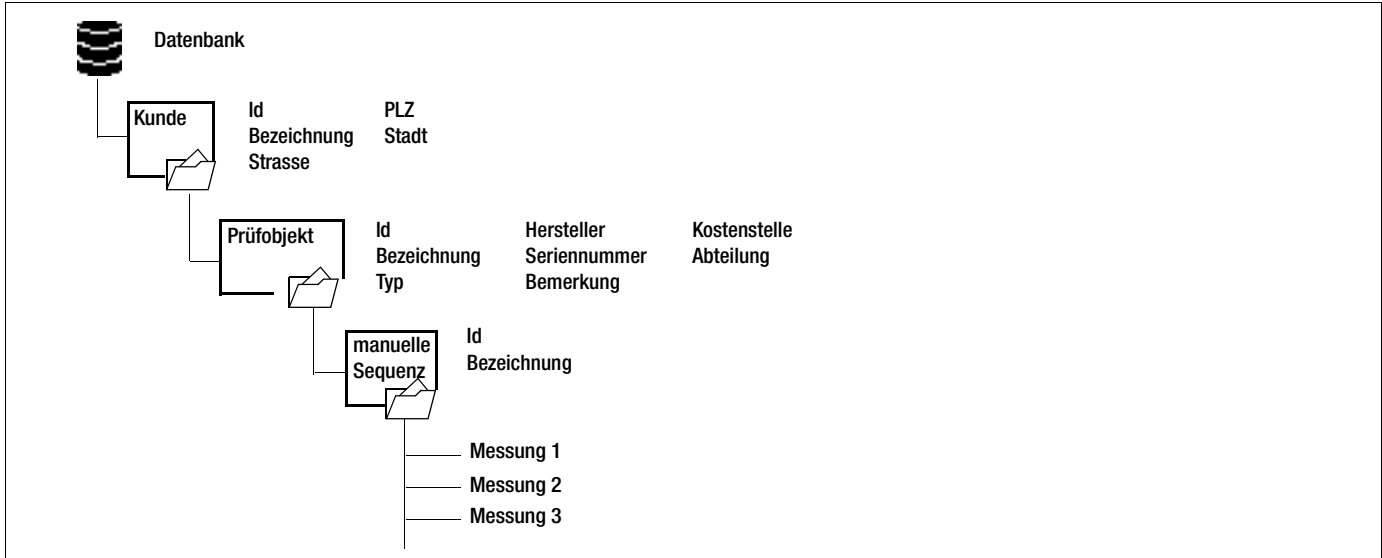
Datenbank

Kunde

Id
Bezeichnung
Strasse

PLZ
Stadt

Prüfobjekt

Id
Bezeichnung
Typ

Hersteller
Seriennummer
Bemerkung

Kostenstelle
Abteilung

manuelle Sequenz

Id
Bezeichnung

Messung 1
Messung 2
Messung 3